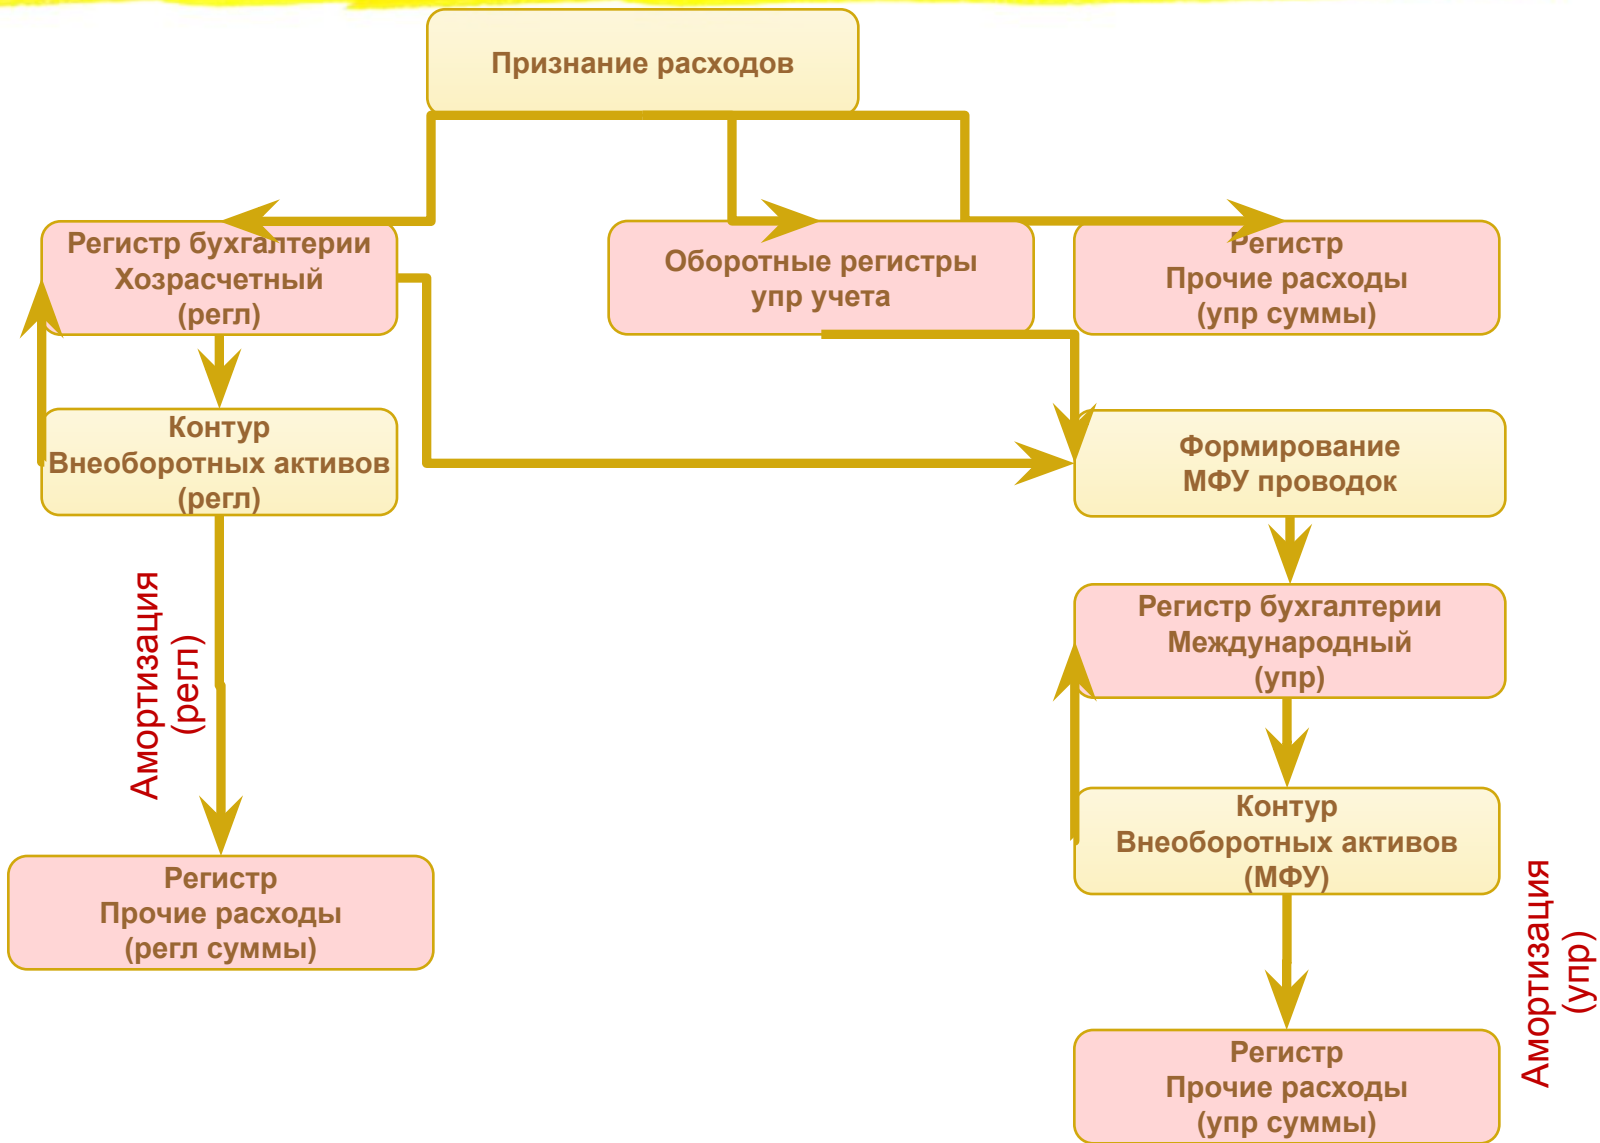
Признание расходов

Регистр бухгалтерии Хозрасчетный (регл)

Оборотные регистры упр учета

Регистр Прочие расходы (упр суммы)

Контур Внеоборотных активов (регл)

Формирование МФУ проводок

Амортизация (регл)

Регистр бухгалтерии Международный (упр)

Контур Внеоборотных активов (МФУ)

Регистр Прочие расходы (регл суммы)

Амортизация (упр)

Регистр Прочие расходы (упр суммы)